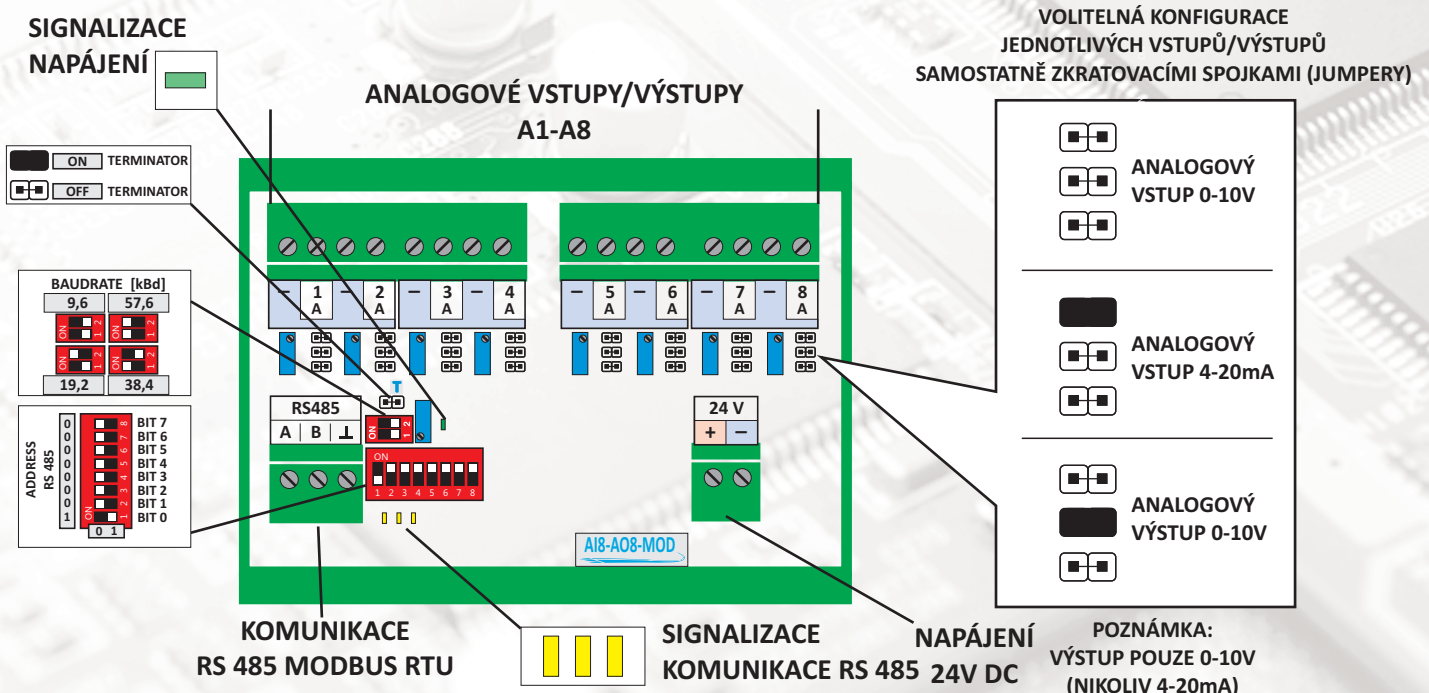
SIGNALIZACE NAPÁJENÍ

ANALOGOVÉ VSTUPY/VÝSTUPY A1-A8

VOLITELNÁ KONFIGURACE JEDNOTLIVÝCH VSTUPŮ/VÝSTUPŮ SAMOSTATNĚ ZKRATOVACÍMI SPOJKAMI (JUMPERY)

ON TERMINATOR
OFF TERMINATOR

BAUDRATE [kBd]
9,6 57,6
19,2 38,4

ADDRESS RS 485
0 BIT 7
0 BIT 6
0 BIT 5
0 BIT 4
0 BIT 3
0 BIT 2
0 BIT 1
1 BIT 0
0 1

– 1 A – 2 A – 3 A – 4 A – 5 A – 6 A – 7 A – 8 A

T

RS485
A B ⊥

ON
1 2 3 4 5 6 7 8

24 V
+ –

AI8-AO8-MOD

ANALOGOVÝ VSTUP 0-10V

ANALOGOVÝ VSTUP 4-20mA

ANALOGOVÝ VÝSTUP 0-10V

KOMUNIKACE RS 485 MODBUS RTU

SIGNALIZACE KOMUNIKACE RS 485

NAPÁJENÍ 24V DC

POZNÁMKA: VÝSTUP POUZE 0-10V (NIKOLIV 4-20mA)